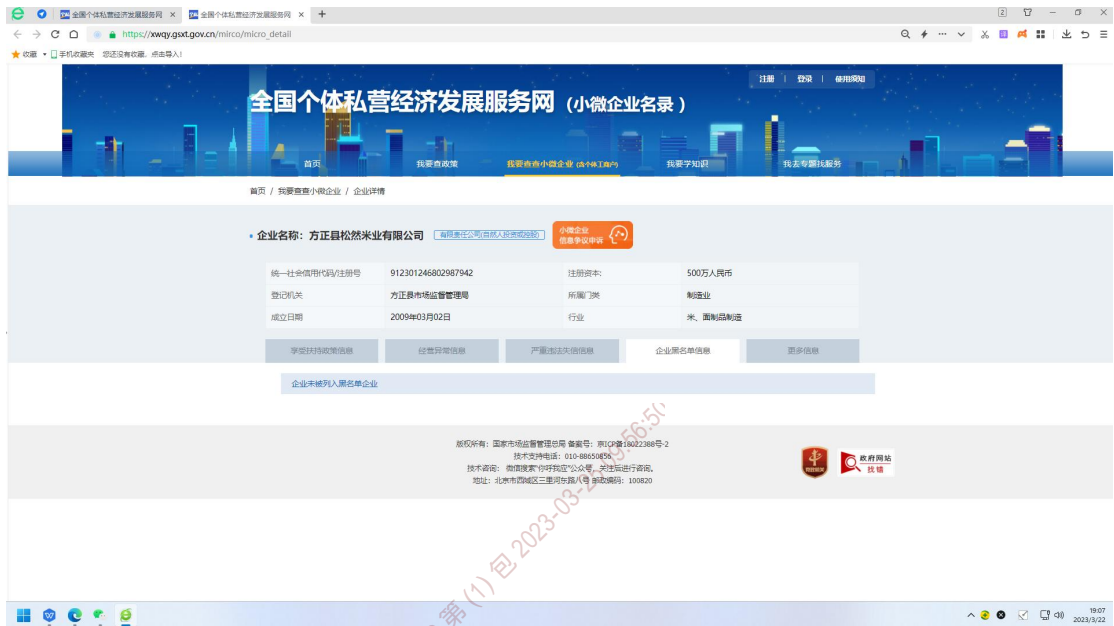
全国个体私营经济发展服务网 × 全国个体私营经济发展服务网 × +

https://xwqy.gsxt.gov.cn/mirco/micro_detail

收藏 手机收藏夹 您还没有收藏，点击导入!

注册 | 登录 | 使用须知

全国个体私营经济发展服务网（小微企业名录）

首页 我要查政策 我要查查小微企业（含个体工商户） 我要学知识 我去专题找服务

首页 / 我要查查小微企业 / 企业详情

• 企业名称：方正县松然米业有限公司 有限责任公司(自然人投资或控股) 小微企业信息争议申诉

| 统一社会信用代码/注册号 | 91230124680298794​2 | 注册资本 | 500万人民币 |
|---|---|---|---|
| 登记机关 | 方正县市场监督管理局 | 所属门类 | 制造业 |
| 成立日期 | 2009年03月02日 | 行业 | 米、面制品制造 |

享受扶持政策信息 经营异常信息 严重违法失信信息 企业黑名单信息 更多信息

企业未被列入黑名单企业

版权所有：国家市场监督管理总局 备案号：京ICP备18022388号-2
技术支持电话：010-88650856
技术咨询：微信搜索"你好我您"公众号，关注后进行咨询。
地址：北京市西城区三里河东路八号 邮政编码：100820

政府网站 找错

第(1)包 2023-03-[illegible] 9:56:5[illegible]

19:07 2023/3/22